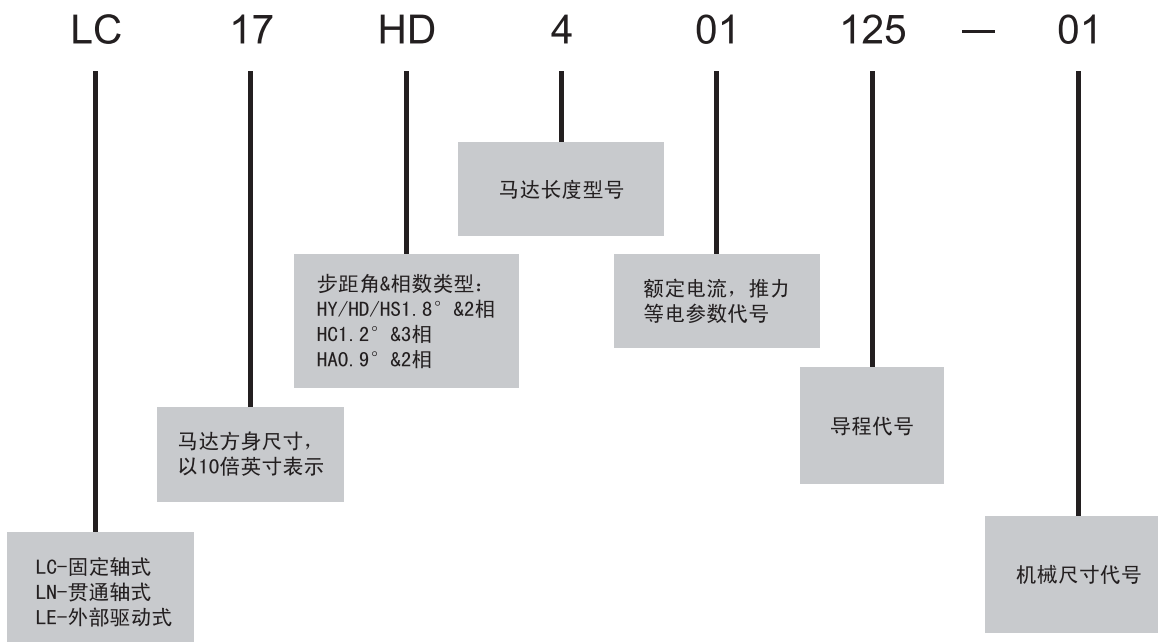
LC 17 HD 4 01 125 — 01

马达长度型号

步距角&相数类型：
HY/HD/HS1.8° &2相
HC1.2° &3相
HA0.9° &2相

额定电流，推力
等电参数代号

导程代号

马达方身尺寸，
以10倍英寸表示

LC-固定轴式
LN-贯通轴式
LE-外部驱动式

机械尺寸代号